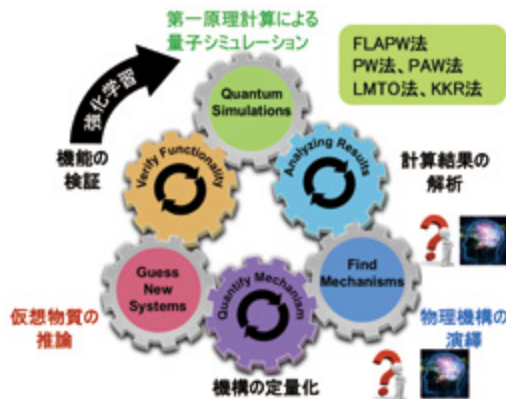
第一原理計算による
量子シミュレーション

FLAPW法
PW法、PAW法
LMTO法、KKR法

強化学習

Quantum Simulations

機能の
検証

Verify Functionality

Analyzing Results

計算結果の
解析

Find Mechanisms

Guess New Systems

仮想物質の
推論

Quantify Mechanism

物理機構の
演繹

機構の定量化